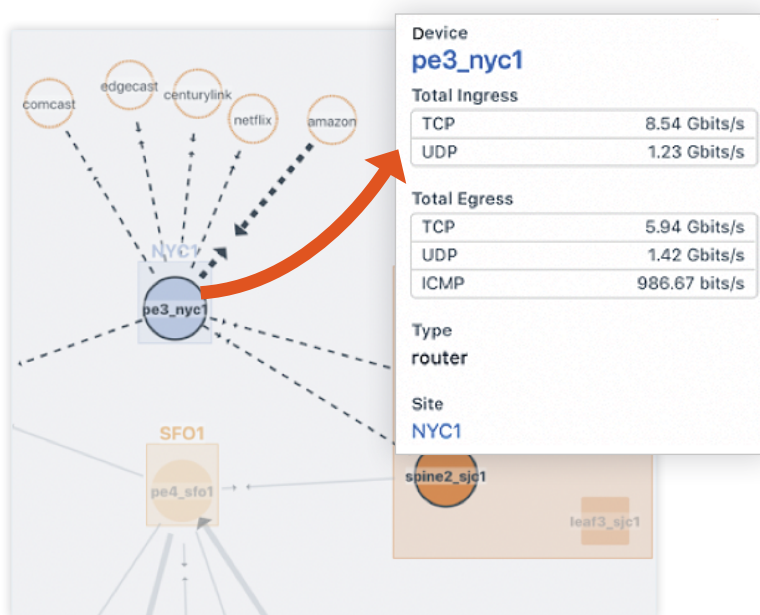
comcast
edgecast
centurylink
netflix
amazon
NYC1
pe3_nyc1
SFO1
pe4_sfo1
spine2_sjc1
leaf3_sjc1

Device
pe3_nyc1

Total Ingress

| TCP | 8.54 Gbits/s |
|---|---|
| UDP | 1.23 Gbits/s |

Total Egress

| TCP | 5.94 Gbits/s |
|---|---|
| UDP | 1.42 Gbits/s |
| ICMP | 986.67 bits/s |

Type
router

Site
NYC1